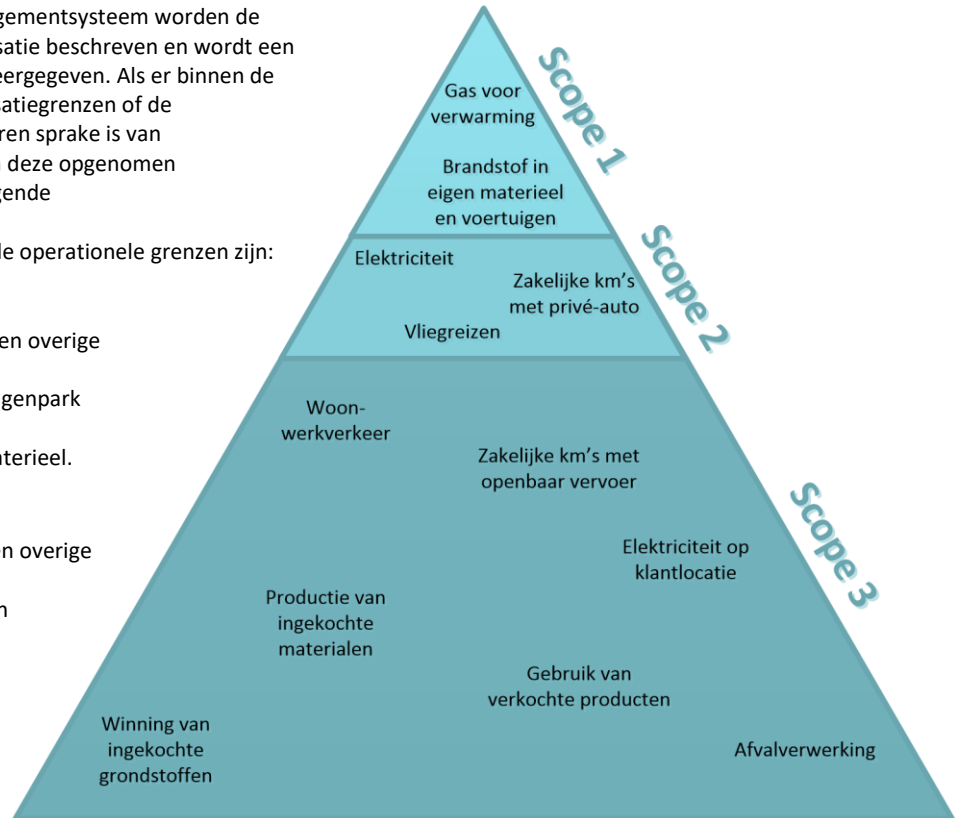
gementsysteem worden de satie beschreven en wordt een eergegeven. Als er binnen de satiegrenzen of de ren sprake is van deze opgenomen gende

le operationele grenzen zijn:

en overige

genpark

aterieel.

n overige

n

Scope 1

Gas voor verwarming

Brandstof in eigen materieel en voertuigen

Scope 2

Elektriciteit

Zakelijke km's met privé-auto

Vliegreizen

Scope 3

Woon-werkverkeer

Zakelijke km's met openbaar vervoer

Elektriciteit op klantlocatie

Productie van ingekochte materialen

Gebruik van verkochte producten

Winning van ingekochte grondstoffen

Afvalverwerking